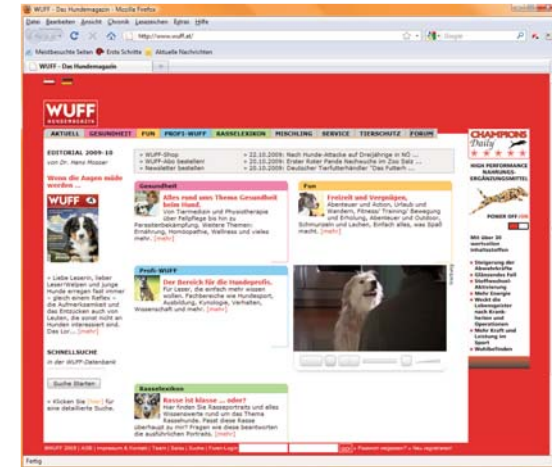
WUFF - Das Hundemagazin - Mozilla Firefox

Datei Bearbeiten Ansicht Chronik Lesezeichen Extras Hilfe

http://www.wuff.at/

Google

Meistbesuchte Seiten Erste Schritte Aktuelle Nachrichten

WUFF - Das Hundemagazin

WUFF

AKTUELL GESUNDHEIT FUN PROFI-WUFF RASSELEXIKON MISCHLING SERVICE TIERSCHUTZ FORUM

EDITORIAL 2009-10
von Dr. Hans Mosser

Wenn die Augen müde werden ...

» Liebe Leserin, lieber Leser!Müde und junge Hunde erregen fast immer - gleich einem Reflex - die Aufmerksamkeit und das Entzücken auch von Leuten, die sonst nicht an Hunden interessiert sind. Das Lor... [mehr]

SCHNELLSUCHE
in der WUFF-Datenbank

Suche Starten

» Klicken Sie [hier] für eine detaillierte Suche.

» WUFF-Shop
» WUFF-Abo bestellen!
» Newsletter bestellen

» 22.10.2009: Nach Hunde-Attacke auf Dreijährige in NÖ ...
» 20.10.2009: Erster Roter Panda Nachwuchs im Zoo Salz...
» 20.10.2009: Deutscher Tierfutterhändler "Das Futterh...

Gesundheit
Alles rund ums Thema Gesundheit beim Hund.
Von Tiermedizin und Physiotherapie über Pfllegetipps bis hin zu Parasitenbekämpfung. Weitere Themen: Ernährung, Homöopathie, Wellness und vieles mehr. [mehr]

Fun
Freizeit und Vergnügen,
Abenteuer und Action, Urlaub und Wandern, Fitness/ Training/ Bewegung und Erholung, Abenteuer und Outdoor, Schmunzeln und Lachen, Einfach alles, was Spaß macht. [mehr]

Profi-WUFF
Der Bereich für die Hundeprofis.
Für Leser, die einfach mehr wissen wollen. Fachbereiche wie Hundesport, Ausbildung, Kynologie, Verhalten, Wissenschaft und mehr. [mehr]

Rasselexikon
Rasse ist klasse ... oder?
Hier finden Sie Rasseportraits und alles Wissenswerte rund um das Thema Rassehunde. Fasst diese Rasse überhaupt zu mir? Fragen wie diese beantworten die ausführlichen Porträts. [mehr]

CHAMPIONS Daily
HIGH PERFORMANCE NAHRUNGS-ERGÄNZUNGSMITTEL

POWER OFF

Mit über 30 wertvollen Inhaltsstoffen
» Steigerung der Abwehrkräfte
» Glänzendes Fell
» Stoffwechsel-Aktivierung
» Mehr Energie
» Weckt die Lebensgeister nach Krankheiten und Operationen
» Mehr Kraft und Leistung im Sport
» Wohlbefinden

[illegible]

Fertig